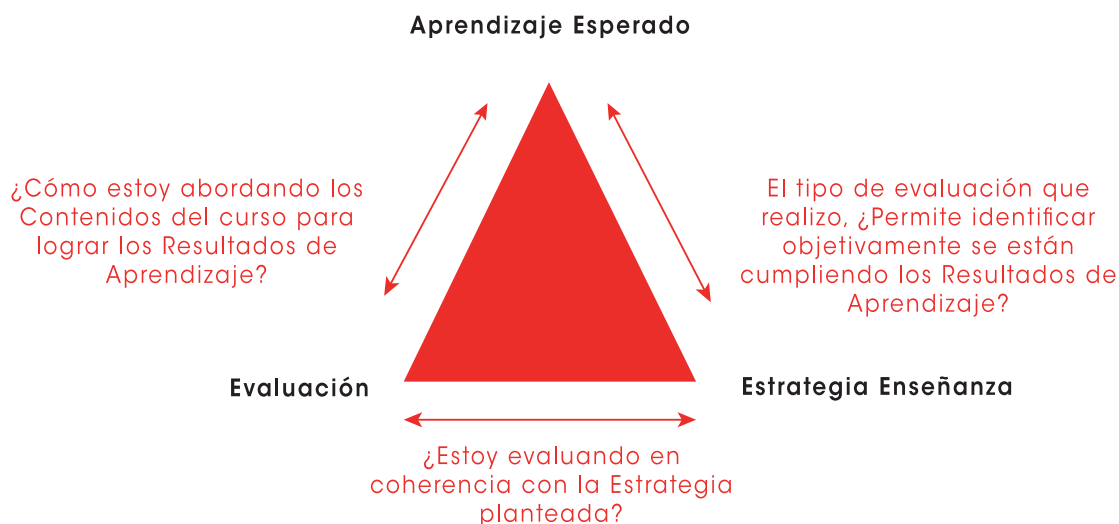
Aprendizaje Esperado

¿Cómo estoy abordando los Contenidos del curso para lograr los Resultados de Aprendizaje?

El tipo de evaluación que realizo, ¿Permite identificar objetivamente se están cumpliendo los Resultados de Aprendizaje?

Evaluación

Estrategia Enseñanza

¿Estoy evaluando en coherencia con la Estrategia planteada?